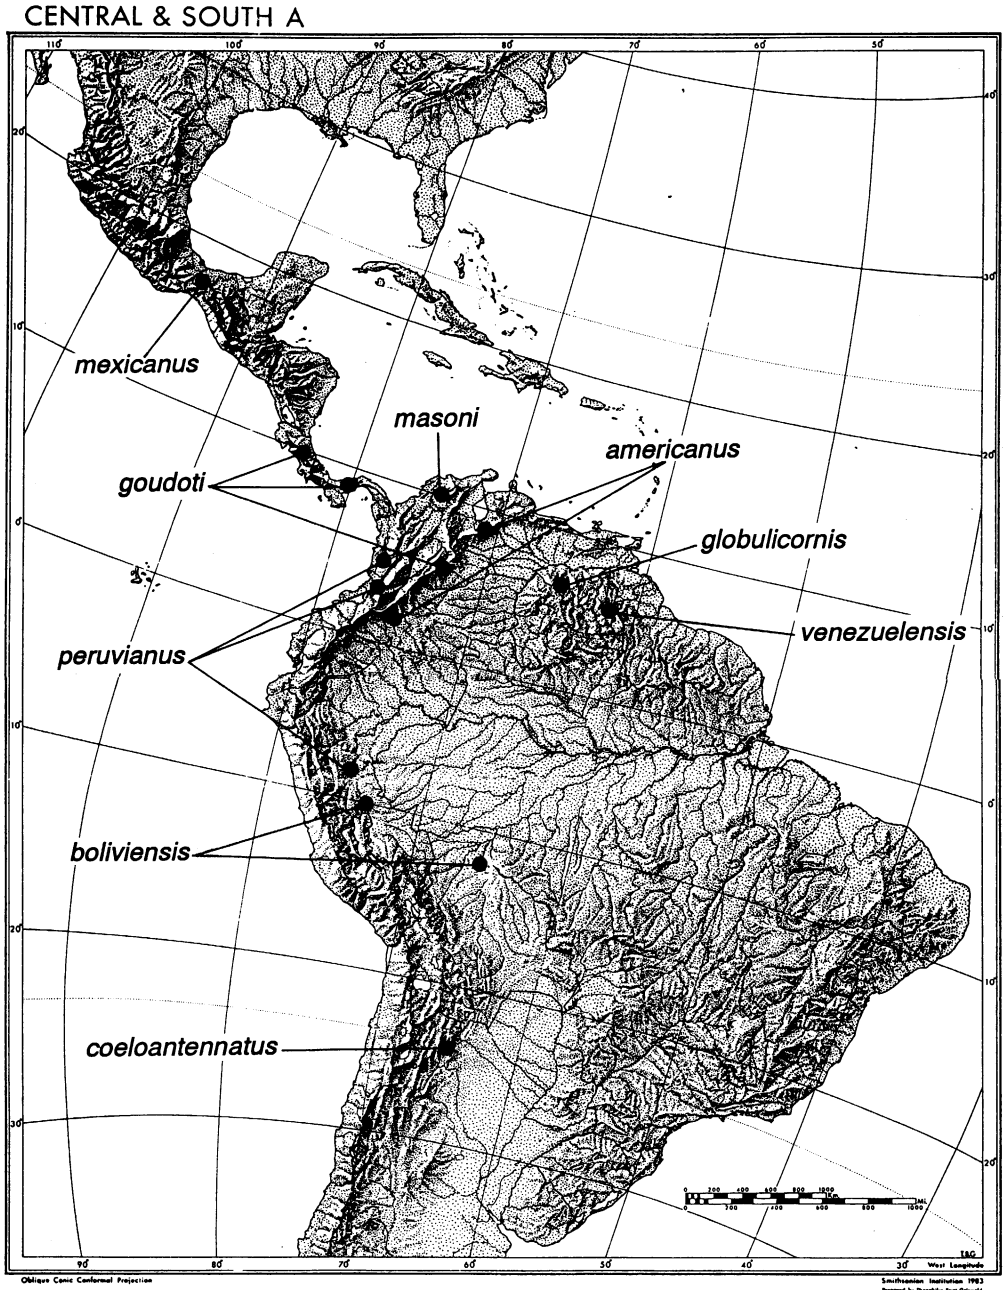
CENTRAL & SOUTH A

110° 100° 90° 80° 70° 60° 50°

20° 30° 10° 20° 0° 10° 10° 0° 20° 10° 30° 20°

mexicanus

masoni

americanus

goudoti

globulicornis

peruvianus

venezuelensis

boliviensis

coeloantennatus

0 200 400 600 800 1000 Km
0 200 400 600 800 1000 MI

90° 80° 70° 60° 50° 40° 30° West Longitude

Oblique Conic Conformal Projection

Smithsonian Institution 1983
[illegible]

E&G